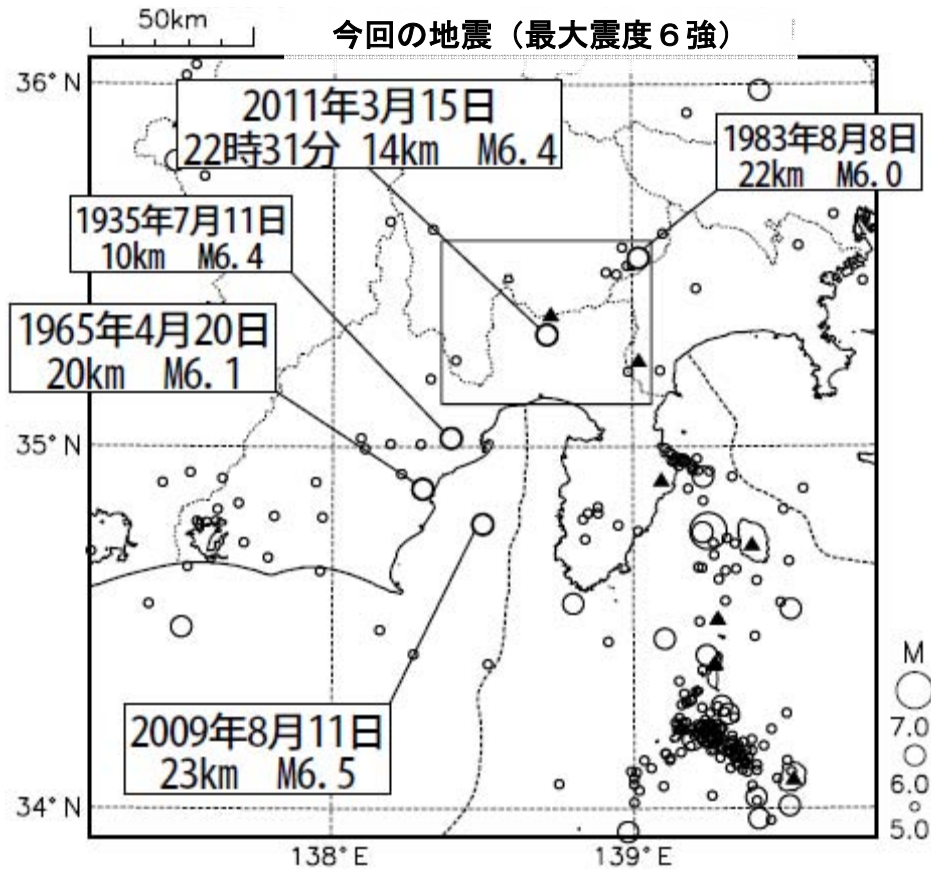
50km

今回の地震（最大震度６強）

36° N

2011年3月15日
22時31分 14km M6.4

1983年8月8日
22km M6.0

1935年7月11日
10km M6.4

1965年4月20日
20km M6.1

35° N

2009年8月11日
23km M6.5

34° N

138° E

139° E

M
7.0
6.0
5.0